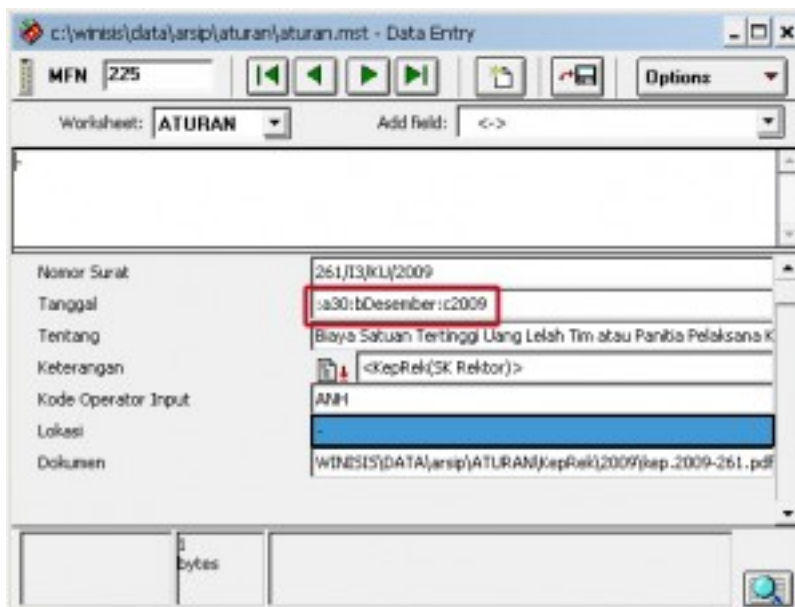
c:\winisis\data\arsip\aturan\aturan.mst - Data Entry

MFN 225

Options

Worksheet: ATURAN

Add field: <->

-

Nomor Surat 261/I3/KU/2009

Tanggal :a30:bDesember:c2009

Tentang Biaya Satuan Tertinggi Uang Lelah Tim atau Panitia Pelaksana K

Keterangan <KepRek(SK Rektor)>

Kode Operator Input ANH

Lokasi -

Dokumen WINISIS\DATA\arsip\ATURAN\KepRek\2009\kep.2009-261.pdf

1 bytes